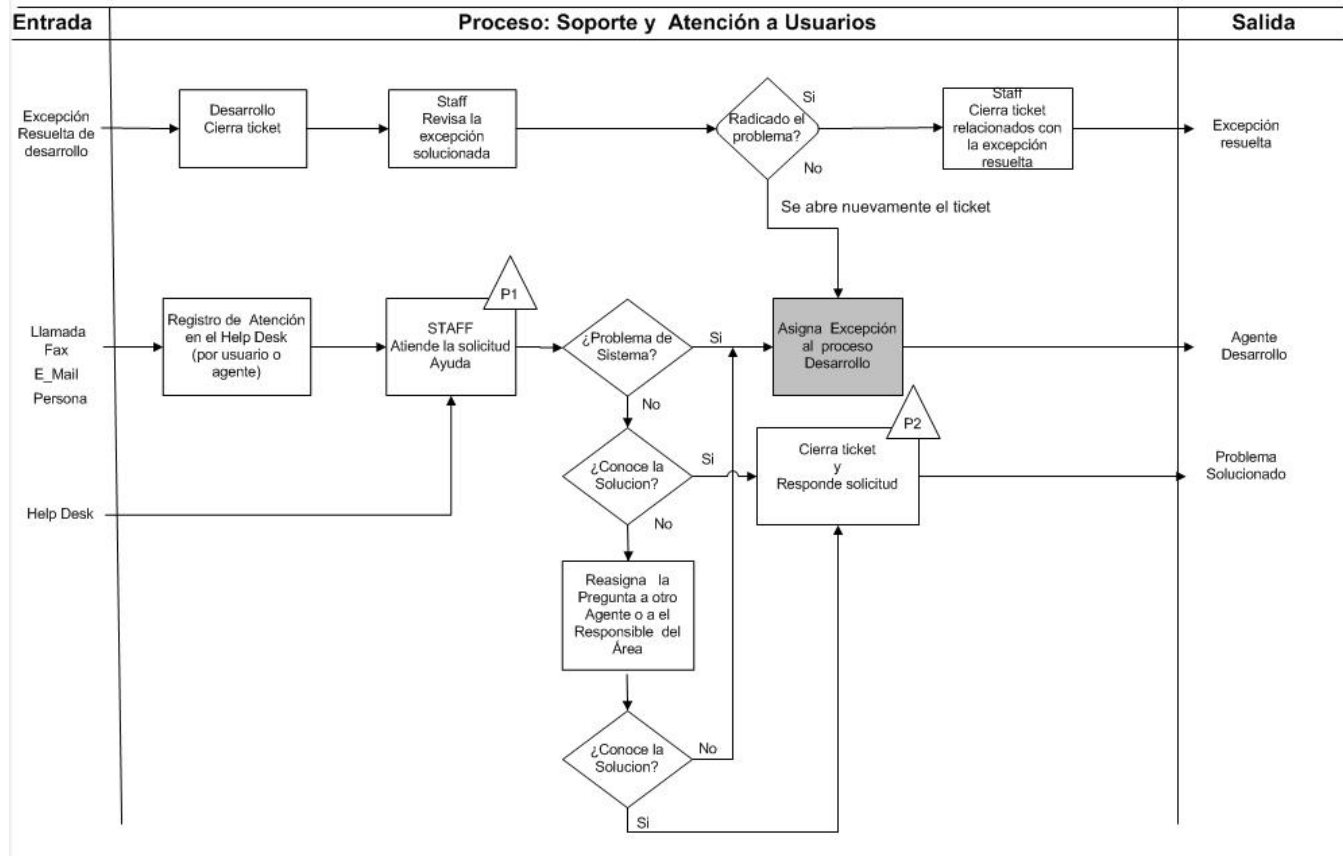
Entrada

Proceso: Soporte y Atención a Usuarios

Salida

Excepción Resuelta de desarrollo

Desarrollo Cierra ticket

Staff Revisa la excepción solucionada

Radicado el problema?

Si

No

Staff Cierra ticket relacionados con la excepción resuelta

Excepción resuelta

Se abre nuevamente el ticket

Llamada
Fax
E_Mail
Persona

Registro de Atención en el Help Desk (por usuario o agente)

P1

STAFF Atiende la solicitud Ayuda

¿Problema de Sistema?

Si

Asigna Excepción al proceso Desarrollo

Agente Desarrollo

No

P2

¿Conoce la Solucion?

Si

Cierra ticket y Responde solicitud

Problema Solucionado

Help Desk

No

Reasigna la Pregunta a otro Agente o a el Responsible del Área

¿Conoce la Solucion?

No

Si